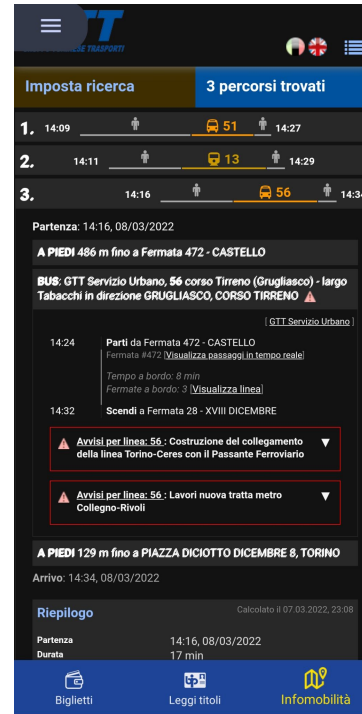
GTT
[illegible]ESE TRASPORTI

Imposta ricerca

3 percorsi trovati

1. 14:09 51 14:27

2. 14:11 13 14:29

3. 14:16 56 14:3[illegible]

Partenza: 14:16, 08/03/2022

A PIEDI 486 m fino a Fermata 472 - CASTELLO

BUS: GTT Servizio Urbano, 56 corso Tirreno (Grugliasco) - largo Tabacchi in direzione GRUGLIASCO, CORSO TIRRENO

[ GTT Servizio Urbano ]

14:24 Parti da Fermata 472 - CASTELLO
Fermata #472 [Visualizza passaggi in tempo reale]

Tempo a bordo: 8 min
Fermate a bordo: 3 [Visualizza linea]

14:32 Scendi a Fermata 28 - XVIII DICEMBRE

Avvisi per linea: 56 : Costruzione del collegamento della linea Torino-Ceres con il Passante Ferroviario

Avvisi per linea: 56 : Lavori nuova tratta metro Collegno-Rivoli

A PIEDI 129 m fino a PIAZZA DICIOTTO DICEMBRE 8, TORINO

Arrivo: 14:34, 08/03/2022

Riepilogo

Calcolato il 07.03.2022, 23:08

Partenza 14:16, 08/03/2022
Durata 17 min

Biglietti

Leggi titoli

Infomobilità